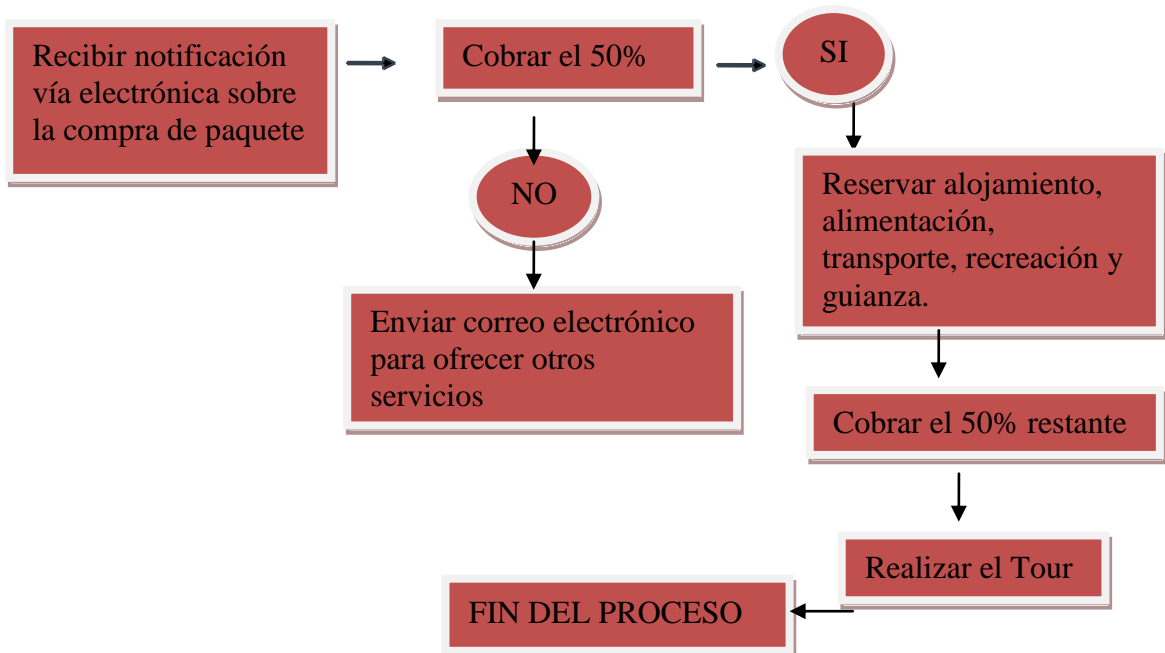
Recibir notificación vía electrónica sobre la compra de paquete

Cobrar el 50%

SI

NO

Reservar alojamiento, alimentación, transporte, recreación y guianza.

Enviar correo electrónico para ofrecer otros servicios

Cobrar el 50% restante

Realizar el Tour

FIN DEL PROCESO